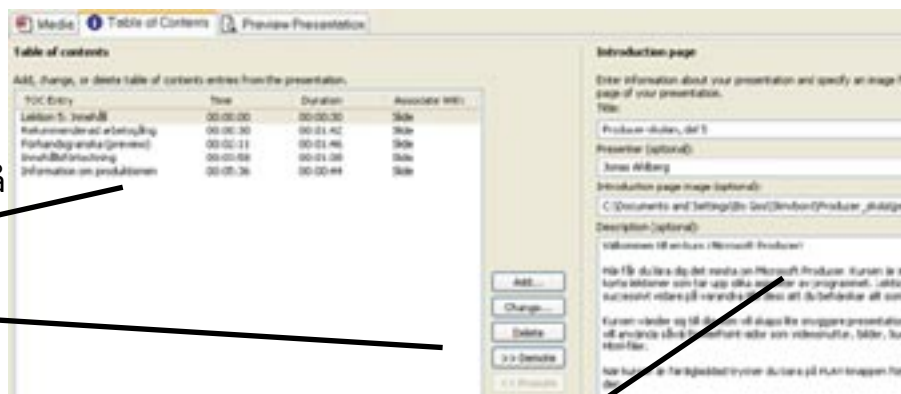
Media | Table of Contents | Preview Presentation

Table of contents

Add, change, or delete table of contents entries from the presentation.

| TOC Entry | Time | Duration | Associate With |
|---|---|---|---|
| Lektion 5: Innehåll | 00:00:00 | 00:00:30 | Slide |
| Rekommenderad arbetsgång | 00:00:30 | 00:01:42 | Slide |
| Förhandsgranska (preview) | 00:02:11 | 00:01:46 | Slide |
| Innehållsförteckning | 00:03:58 | 00:01:38 | Slide |
| Information om produktionen | 00:05:36 | 00:00:44 | Slide |

Add...
Change...
Delete
>> Demote
<< Promote

Introduction page

Enter information about your presentation and specify an image f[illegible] page of your presentation.

Title:
Producer-skolan, del 5

Presenter (optional):
Jonas Ahlberg

Introduction page image (optional):
C:\Documents and Settings\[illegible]\Producer_skola\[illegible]

Description (optional):
Välkommen till en kurs i Microsoft Producer!

Här får du lära dig det mesta om Microsoft Producer. Kursen är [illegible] korta lektioner som tar upp olika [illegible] av programmet. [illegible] successivt vidare på varandra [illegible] att du behärskar allt som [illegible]

Kursen vänder sig till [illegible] vill skapa lite snyggare presentatio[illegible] vill använda såväl PowerPoint-bilder som videosnuttar, bilder, lju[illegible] Html-filer.

När kursen är färdigladdad trycker du bara på PLAY-knappen för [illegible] den.